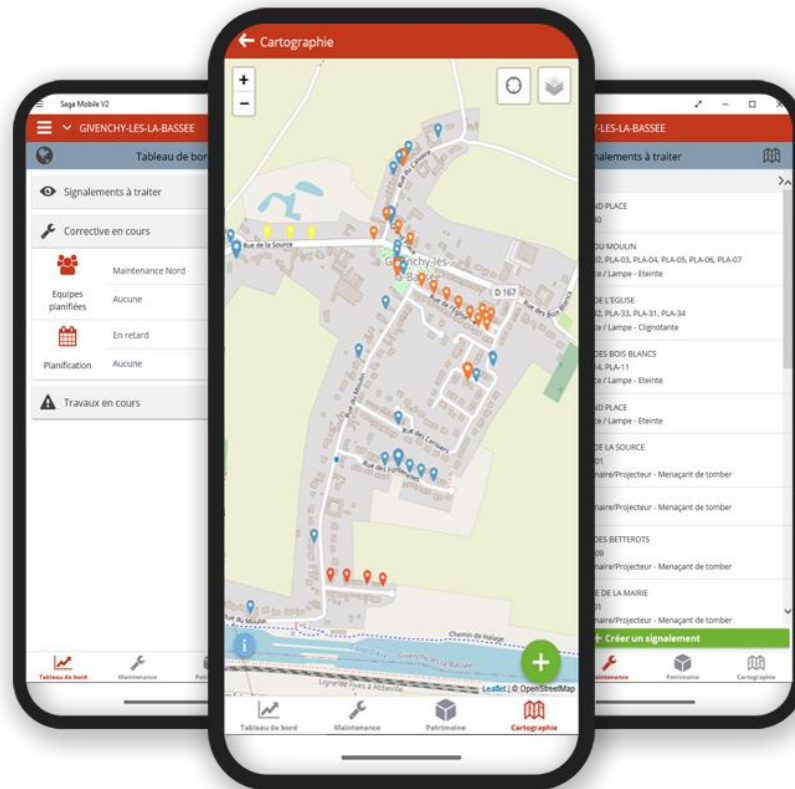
Saga Mobile V2
GIVENCHY-LES-LA-BASSEE
Tableau de bord
Signalements à traiter
Corrective en cours
Equipes planifiées
Maintenance Nord
Aucune
Planification
En retard
Aucune
Travaux en cours
Tableau de bord
Maintenance
Patri

Cartographie
+
−
Rue de la Source
Rue du Calvaire
Givenchy-lès-la-Bassée
D 167
Rue de l'Eglise
Rue des Bois Blancs
Rue du Moulin
Rue des Censiers
Rue des Fontenelles
Rue du Moulin
Chemin de Halage
Givenchy-lès-la-Bassée
Ligne de Fives à Abbeville
Leaflet | © OpenStreetMap
Tableau de bord
Maintenance
Patrimoine
Cartographie

-LES-LA-BASSEE
ignalements à traiter
ND PLACE
30
DU MOULIN
02, PLA-03, PLA-04, PLA-05, PLA-06, PLA-07
ce / Lampe - Eteinte
DE L'EGLISE
32, PLA-33, PLA-31, PLA-34
ce / Lampe - Clignotante
DES BOIS BLANCS
4, PLA-11
ce / Lampe - Eteinte
ND PLACE
ce / Lampe - Eteinte
DE LA SOURCE
01
naire/Projecteur - Menaçant de tomber
naire/Projecteur - Menaçant de tomber
DES BETTEROTS
09
naire/Projecteur - Menaçant de tomber
E DE LA MAIRIE
01
naire/Projecteur - Menaçant de tomber
+ Créer un signalement
aintenance
Patrimoine
Cartographie